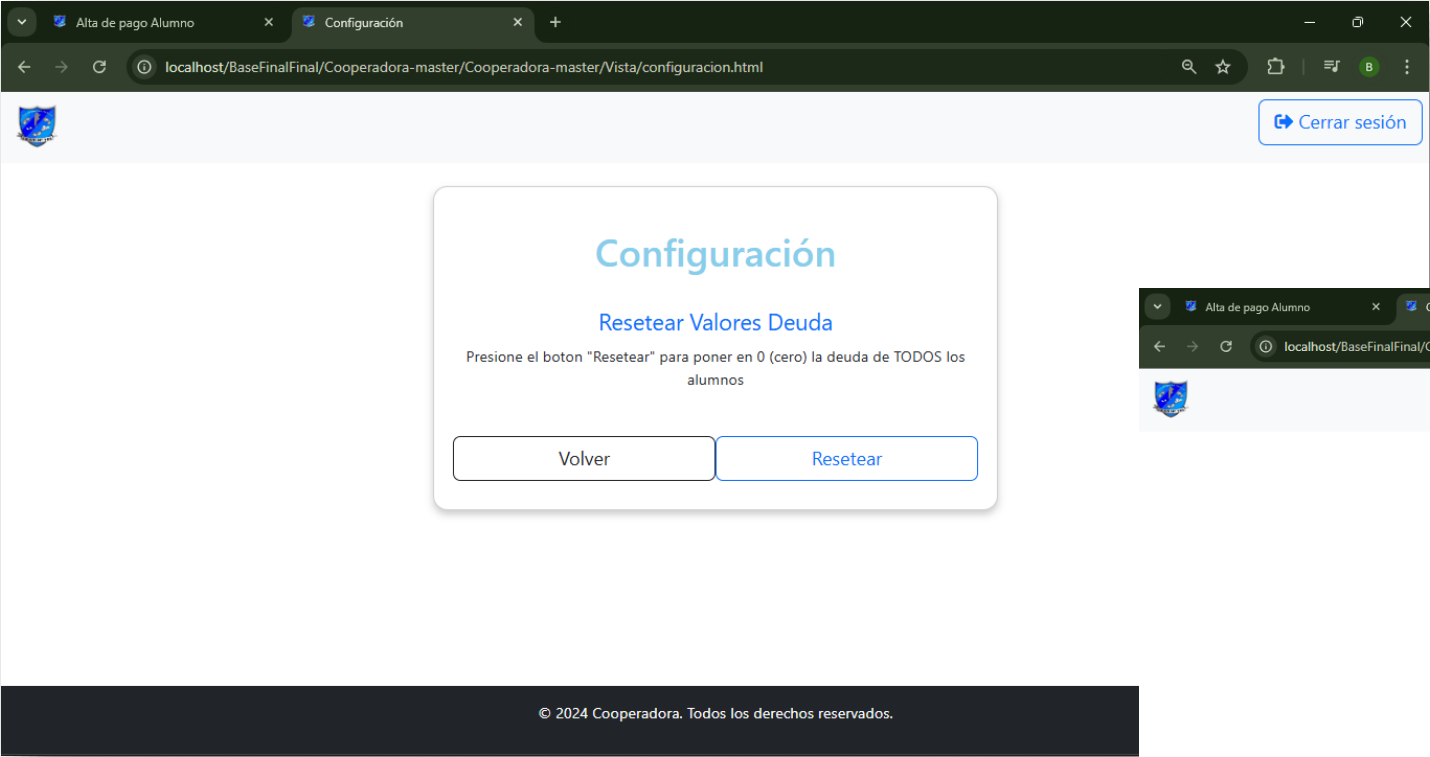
Alta de pago Alumno
Configuración
localhost/BaseFinalFinal/Cooperadora-master/Cooperadora-master/Vista/configuracion.html
B

Cerrar sesión

Configuración

Resetear Valores Deuda

Presione el boton "Resetear" para poner en 0 (cero) la deuda de TODOS los alumnos

Volver
Resetear

Alta de pago Alumno
localhost/BaseFinalFinal/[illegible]

© 2024 Cooperadora. Todos los derechos reservados.